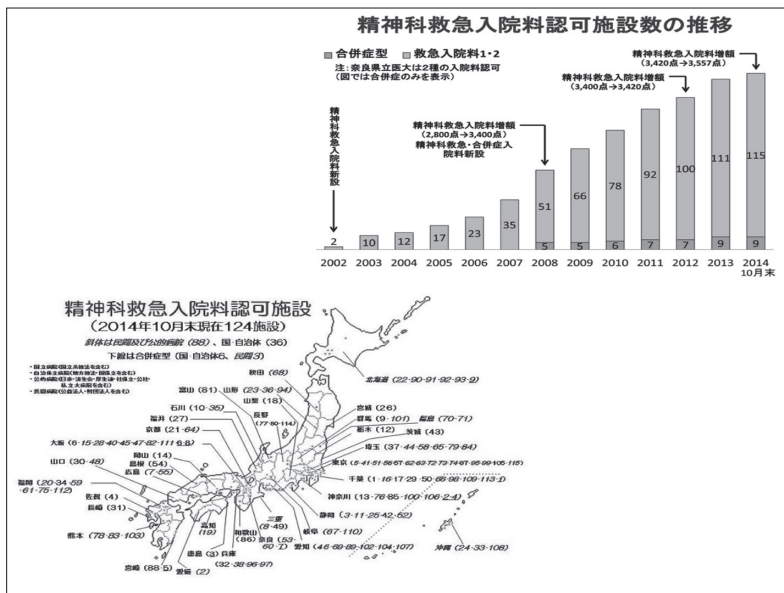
精神科救急入院料認可施設数の推移

■合併症型 ■救急入院料1・2

注：奈良県立医大は2種の入院料認可（図では合併症のみを表示）

精神科救急入院料新設

精神科救急入院料増額（2,800点→3,400点）
精神科救急・合併症入院料新設

精神科救急入院料増額（3,400点→3,420点）

精神科救急入院料増額（3,420点→3,557点）

| 年 | 合併症型 | 救急入院料1・2 |
|---|---|---|
| 2002 | | 2 |
| 2003 | | 10 |
| 2004 | | 12 |
| 2005 | | 17 |
| 2006 | | 23 |
| 2007 | | 35 |
| 2008 | 5 | 51 |
| 2009 | 5 | 66 |
| 2010 | 6 | 78 |
| 2011 | 7 | 92 |
| 2012 | 7 | 100 |
| 2013 | 9 | 111 |
| 2014 10月末 | 9 | 115 |

精神科救急入院料認可施設
（2014年10月末現在124施設）

斜体は民間及び公的病院（88）、国・自治体（36）
下線は合併症型（国・自治体6、民間3）

・国立病院（独立法人を含む）
・自治体立病院（独立法人・国保立を含む）
・公的病院（日赤・済生会・厚生連・社保大・公社・私立大病院を含む）
・民間病院（公益法人・財団法人を含む）

北海道（22・90・91・92・93・2）
秋田（68）
山形（23・36・94）
宮城（26）
富山（81）
石川（10・35）
山梨（18）
長野（77・80・114）
群馬（9・101）
福島（70・71）
栃木（12）
茨城（43）
福井（27）
京都（21・64）
埼玉（37・44・58・65・79・84）
大阪（6・15・28・40・45・47・82・111・6・8）
東京（5・41・51・56・57・62・63・72・73・74・87・95・99・105・115）
岡山（14）
島根（54）
広島（7・55）
山口（30・48）
千葉（1・16・17・29・50・86・98・109・113・1）
神奈川（13・76・85・100・106・2・4）
福岡（20・34・59・61・75・112）
佐賀（4）
長崎（31）
三重（8・49）
静岡（3・11・25・42・52）
岐阜（67・110）
高知（19）
和歌山（86）
奈良（53・60・1）
愛知（46・69・89・102・104・107）
熊本（78・83・103）
徳島（3）
兵庫（32・38・96・97）
宮崎（88・5）
愛媛（2）
沖縄（24・33・108）